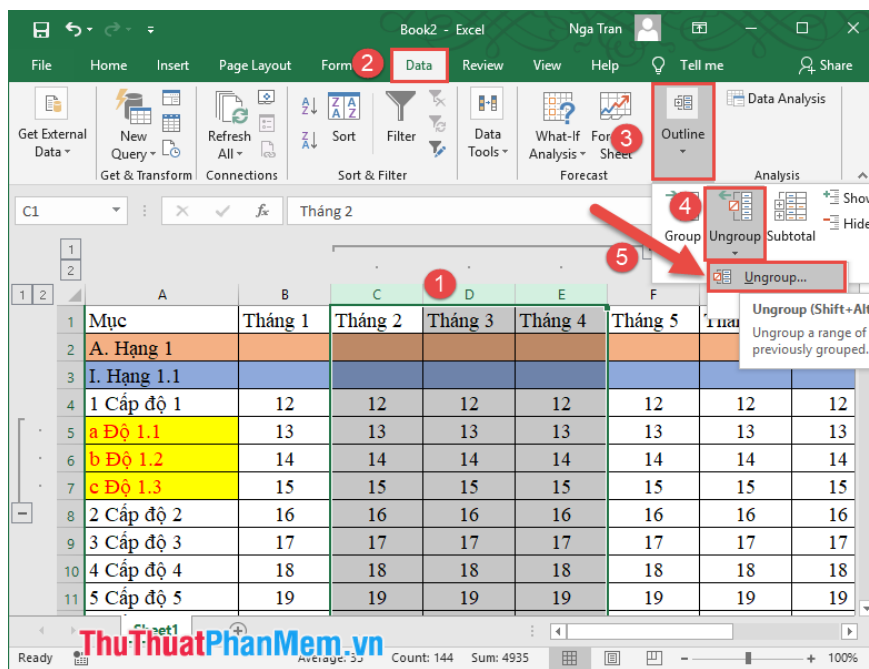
Book2 - Excel
Nga Tran

File Home Insert Page Layout Form 2 Data Review View Help Tell me Share

Get External Data
New Query
Refresh All
Get & Transform
Connections
Sort
Filter
Sort & Filter
Data Tools
What-If Analysis
Forecast Sheet
Forecast
3
Outline
Data Analysis
Analysis

C1
Tháng 2

4
Group Ungroup Subtotal
Show
Hide
5
Ungroup...
Ungroup (Shift+Alt
Ungroup a range of previously grouped.

1

| | A | B | C | D | E | F | G | H |
|---|---|---|---|---|---|---|---|---|
| 1 | Mục | Tháng 1 | Tháng 2 | Tháng 3 | Tháng 4 | Tháng 5 | Thá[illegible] | |
| 2 | A. Hạng 1 | | | | | | | |
| 3 | I. Hạng 1.1 | | | | | | | |
| 4 | 1 Cấp độ 1 | 12 | 12 | 12 | 12 | 12 | 12 | 12 |
| 5 | a Độ 1.1 | 13 | 13 | 13 | 13 | 13 | 13 | 13 |
| 6 | b Độ 1.2 | 14 | 14 | 14 | 14 | 14 | 14 | 14 |
| 7 | c Độ 1.3 | 15 | 15 | 15 | 15 | 15 | 15 | 15 |
| 8 | 2 Cấp độ 2 | 16 | 16 | 16 | 16 | 16 | 16 | 16 |
| 9 | 3 Cấp độ 3 | 17 | 17 | 17 | 17 | 17 | 17 | 17 |
| 10 | 4 Cấp độ 4 | 18 | 18 | 18 | 18 | 18 | 18 | 18 |
| 11 | 5 Cấp độ 5 | 19 | 19 | 19 | 19 | 19 | 19 | 19 |

Sheet1
ThuThuatPhanMem.vn
Ready Average: 35 Count: 144 Sum: 4935 100%